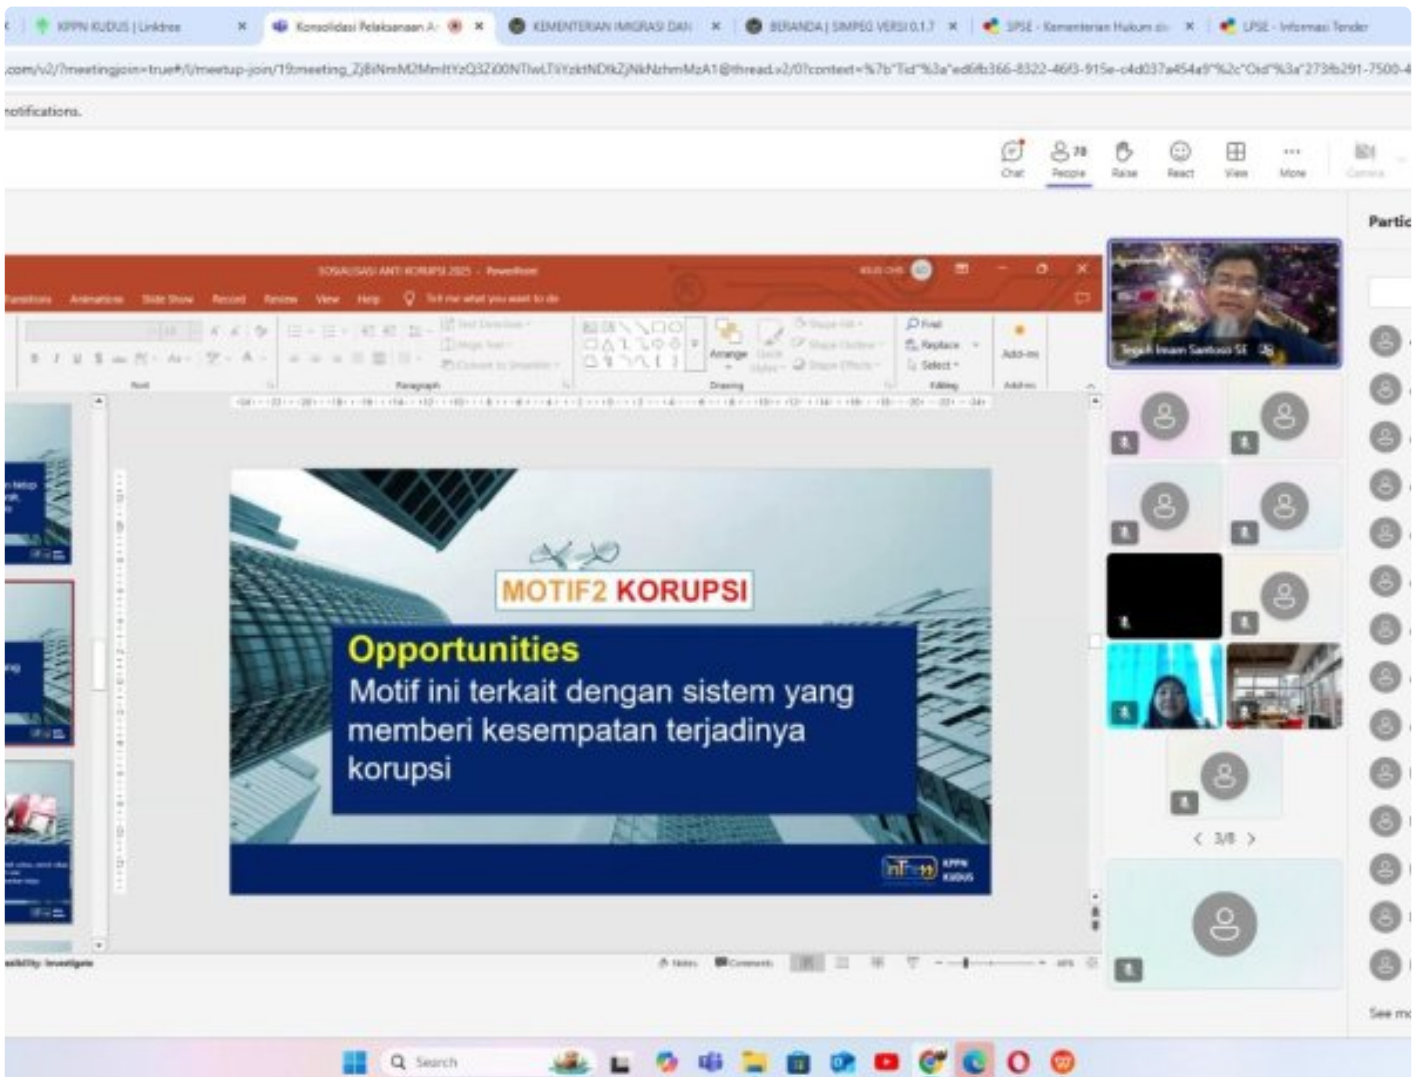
KPPN KUDUS | Linktree
Konsolidasi Pelaksanaan A
KEMENTERIAN IMIGRASI DAN
BERANDA | SIMPEG VERSI 0.1.7
SPSE - Kementerian Hukum
LPSE - Informasi Tender

.com/v2/?meetingjoin=true#/l/meetup-join/19:meeting_ZjBiNmM2MmItYzQ3Zi00NTIwLTliYzktNDlkZjNkNzhmMzA1@thread.v2/0?context=%7b"Tid"%3a"ed6fb366-8322-46f3-915e-c4d037a454a9"%2c"Oid"%3a"273fb291-7500-4

notifications.

Chat
78 People
Raise
React
View
More
Camera

Partic

SOSIALISASI ANTI KORUPSI 2025 - PowerPoint

Transitions Animations Slide Show Record Review View Help Tell me what you want to do

Text Direction
Align Text
Convert to SmartArt
Arrange
Quick Styles
Shape Fill
Shape Outline
Shape Effects
Find
Replace
Select
Add-ins
Font
Paragraph
Drawing
Editing
Add-ins

MOTIF2 KORUPSI

Opportunities
Motif ini terkait dengan sistem yang memberi kesempatan terjadinya korupsi

KPPN KUDUS

Teguh Imam Santoso SE

3/8

Notes
Comments

See mo

Search